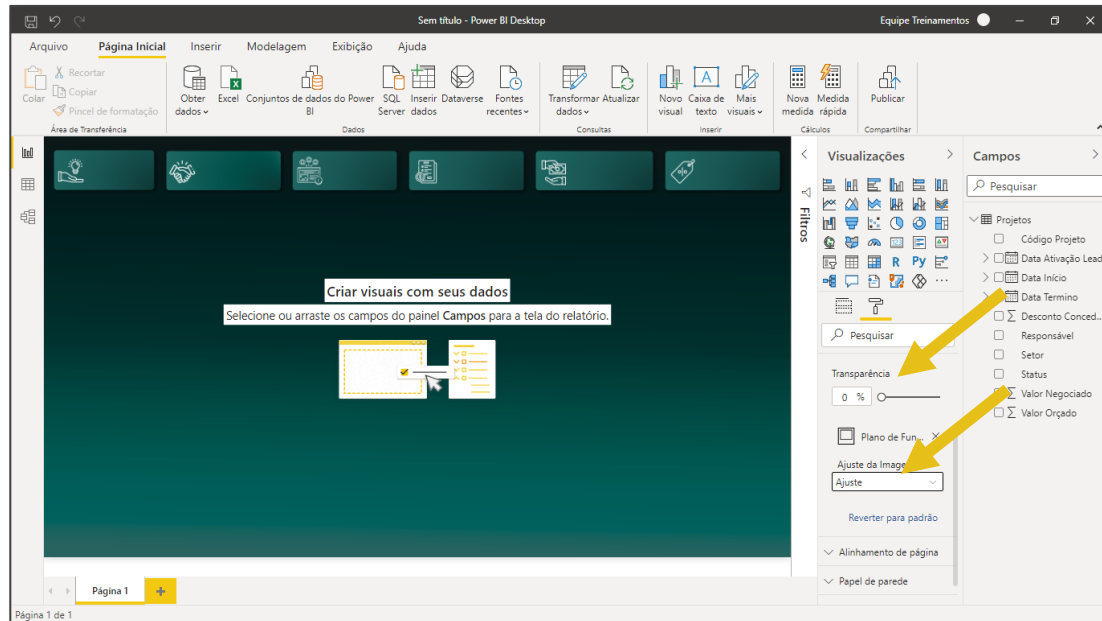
Sem título - Power BI Desktop
Equipe Treinamentos

Arquivo Página Inicial Inserir Modelagem Exibição Ajuda

Colar
Recortar
Copiar
Pincel de formatação
Área de Transferência

Obter dados
Excel
Conjuntos de dados do Power BI
SQL Server
Inserir dados
Dataverse
Fontes recentes
Dados

Transformar dados
Atualizar
Consultas

Novo visual
Caixa de texto
Mais visuais
Inserir

Nova medida
Medida rápida
Cálculos

Publicar
Compartilhar

Criar visuais com seus dados
Selecione ou arraste os campos do painel **Campos** para a tela do relatório.

Filtros

Visualizações

Pesquisar

Transparência
0 %

Plano de Fun...

Ajuste da Image
Ajuste

Reverter para padrão

Alinhamento de página

Papel de parede

Campos

Pesquisar

Projetos
Código Projeto
Data Ativação Lead
Data Início
Data Termino
Desconto Conced...
Responsável
Setor
Status
Valor Negociado
Valor Orçado

Página 1

Página 1 de 1